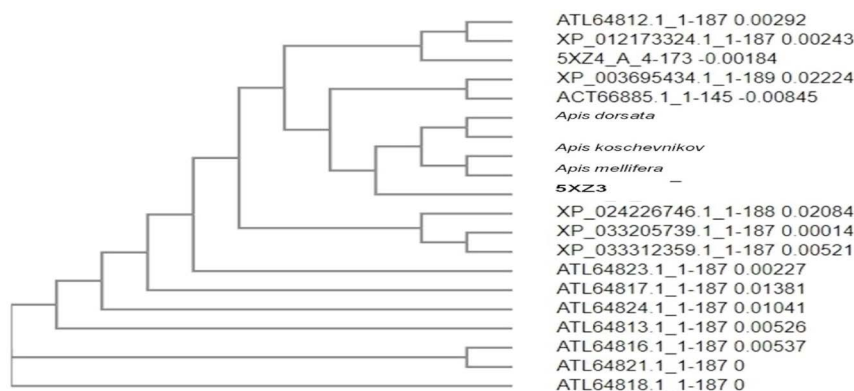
ATL64812.1_1-187 0.00292
XP_012173324.1_1-187 0.00243
5XZ4_A_4-173 -0.00184
XP_003695434.1_1-189 0.02224
ACT66885.1_1-145 -0.00845
Apis dorsata
Apis koschevnikov
Apis mellifera
5XZ3
XP_024226746.1_1-188 0.02084
XP_033205739.1_1-187 0.00014
XP_033312359.1_1-187 0.00521
ATL64823.1_1-187 0.00227
ATL64817.1_1-187 0.01381
ATL64824.1_1-187 0.01041
ATL64813.1_1-187 0.00526
ATL64816.1_1-187 0.00537
ATL64821.1_1-187 0
ATL64818.1_1-187 0